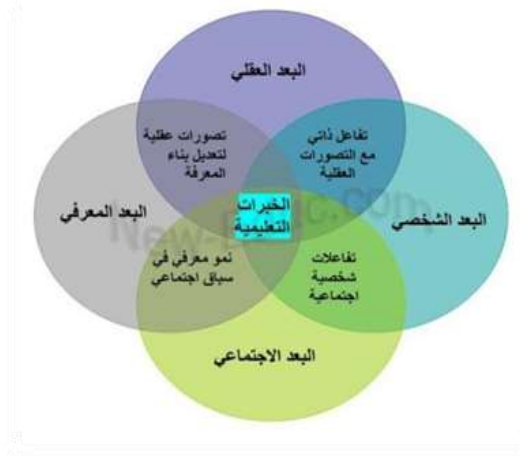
البعد العقلي

تصورات عقلية لتعديل بناء المعرفة

تفاعل ذاتي مع التصورات العقلية

البعد المعرفي

الخبرات التعليمية

البعد الشخصي

نمو معرفي في سياق اجتماعي

تفاعلات شخصية اجتماعية

البعد الاجتماعي

New-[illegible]c.com